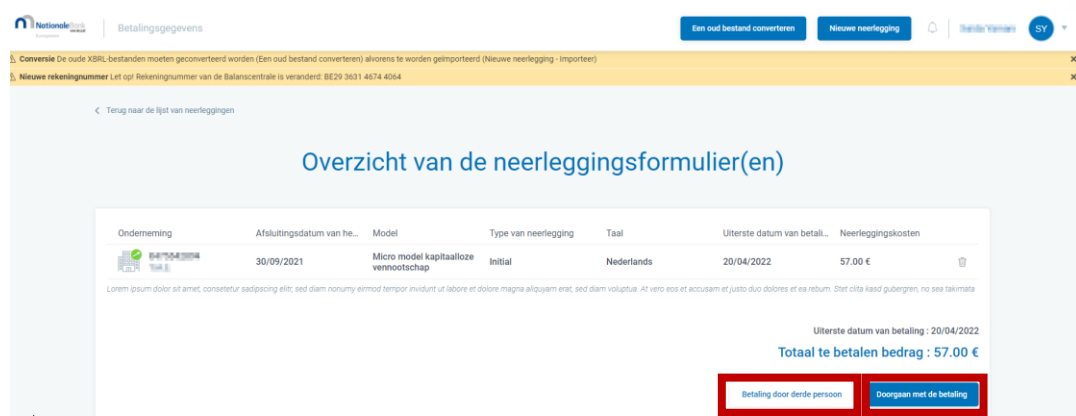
Nationale Bank | Betalingsgegevens

Een oud bestand converteren | Nieuwe neerlegging | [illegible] | SY

Conversie De oude XBRL-bestanden moeten geconverteerd worden (Een oud bestand converteren) alvorens te worden geïmporteerd (Nieuwe neerlegging - Importeer) ×

Nieuwe rekeningnummer Let op! Rekeningnummer van de Balanscentrale is veranderd: BE29 3631 4674 4064 ×

< Terug naar de lijst van neerleggingen

Overzicht van de neerleggingsformulier(en)

| Onderneming | Afsluitingsdatum van he... | Model | Type van neerlegging | Taal | Uiterste datum van betali... | Neerleggingskosten |
|---|---|---|---|---|---|---|
| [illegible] | 30/09/2021 | Micro model kapitaalloze vennootschap | Initial | Nederlands | 20/04/2022 | 57.00 € |

Lorem ipsum dolor sit amet, consetetur sadipscing elitr, sed diam nonumy eirmod tempor invidunt ut labore et dolore magna aliquyam erat, sed diam voluptua. At vero eos et accusam et justo duo dolores et ea rebum. Stet clita kasd gubergren, no sea takimata

Uiterste datum van betaling : 20/04/2022

Totaal te betalen bedrag : 57.00 €

Betaling door derde persoon | Doorgaan met de betaling